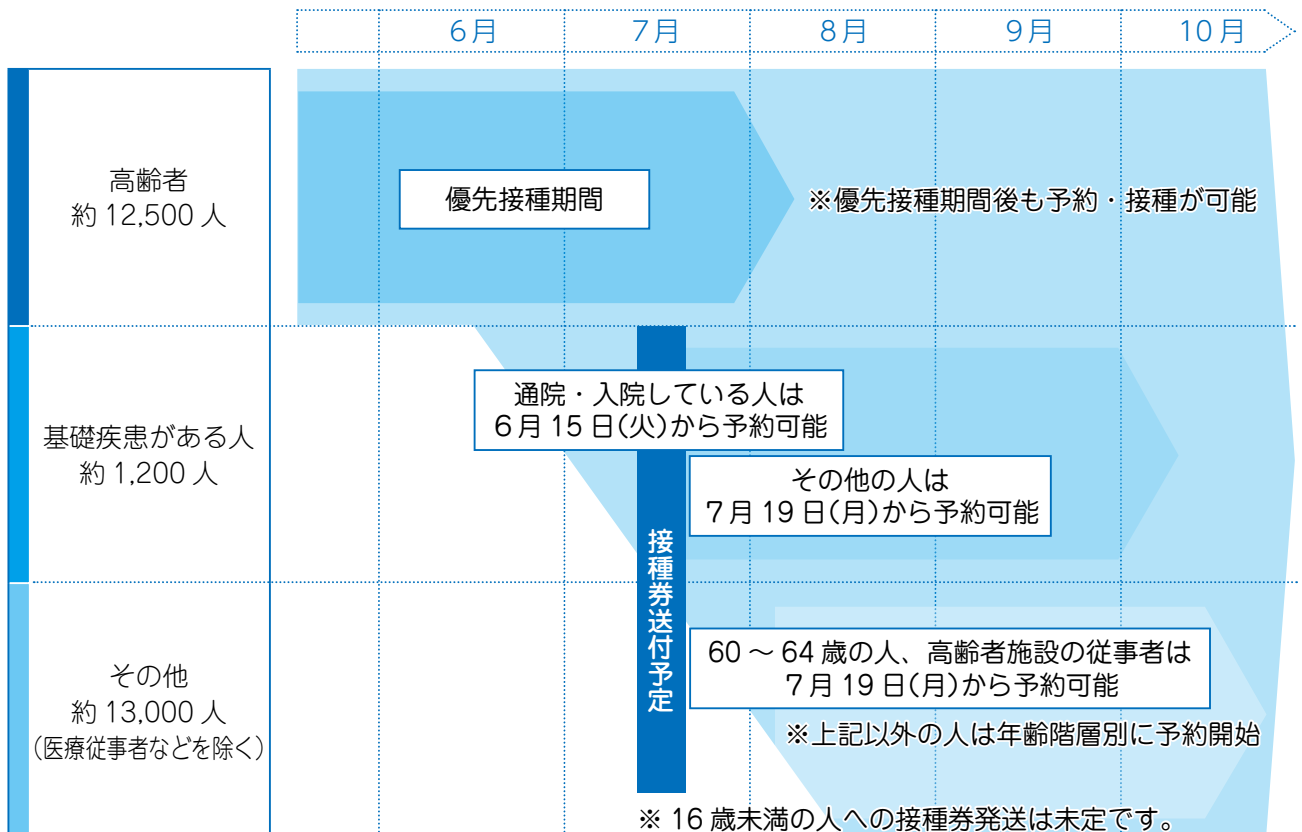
6月 7月 8月 9月 10月

高齢者
約 12,500 人

優先接種期間

※優先接種期間後も予約・接種が可能

基礎疾患がある人
約 1,200 人

通院・入院している人は
6月 15 日(火)から予約可能

その他の人は
7月 19 日(月)から予約可能

接種券送付予定

その他
約 13,000 人
(医療従事者などを除く)

60 ～ 64 歳の人、高齢者施設の従事者は
7月 19 日(月)から予約可能

※上記以外の人は年齢階層別に予約開始

※ 16 歳未満の人への接種券発送は未定です。